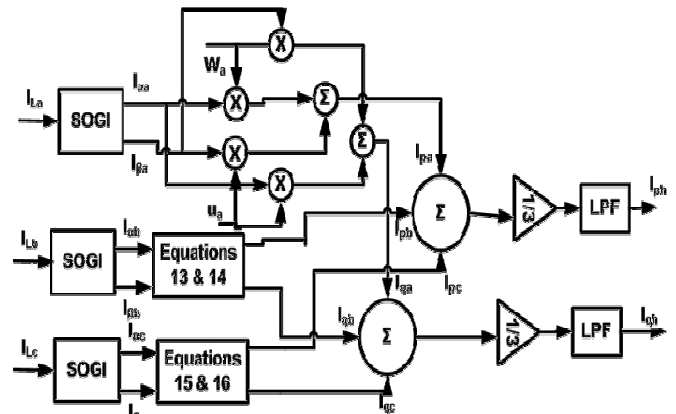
$I_{La}$
SOGI
$I_{\alpha a}$
$I_{\beta a}$
X
$W_a$
X
Σ
X
Σ
X
$u_a$
$I_{pa}$
Σ
1/3
LPF
$I_{ph}$
$I_{Lb}$
SOGI
$I_{\alpha b}$
$I_{\beta b}$
Equations 13 & 14
$I_{pb}$
$I_{qa}$
$I_{pc}$
$I_{Lc}$
SOGI
$I_{\alpha c}$
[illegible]
Equations 15 & 16
$I_{qb}$
Σ
$I_{qc}$
1/3
LPF
$I_{qh}$